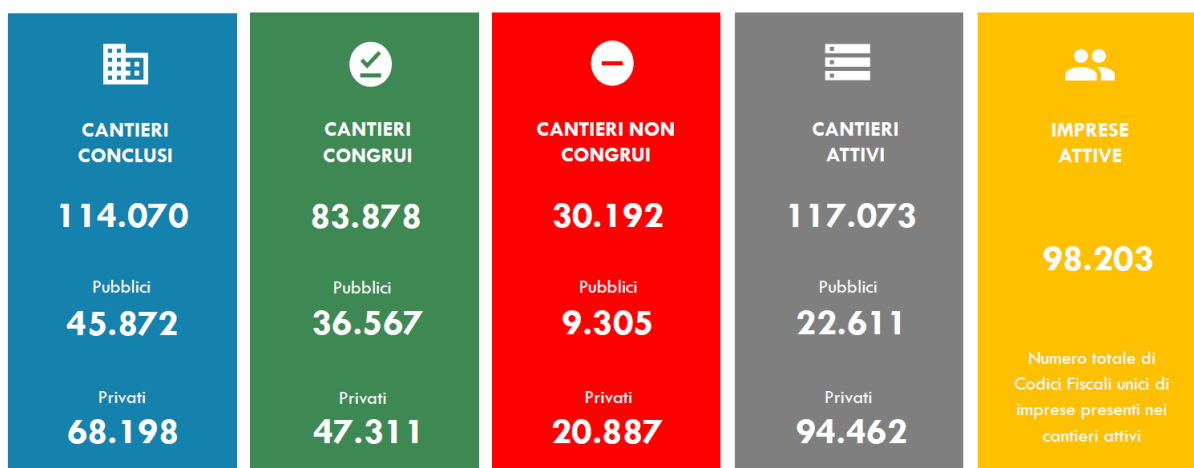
CANTIERI CONCLUSI

114.070

Pubblici
45.872

Privati
68.198

CANTIERI CONGRUI

83.878

Pubblici
36.567

Privati
47.311

CANTIERI NON CONGRUI

30.192

Pubblici
9.305

Privati
20.887

CANTIERI ATTIVI

117.073

Pubblici
22.611

Privati
94.462

IMPRESE ATTIVE

98.203

Numero totale di Codici Fiscali unici di imprese presenti nei cantieri attivi